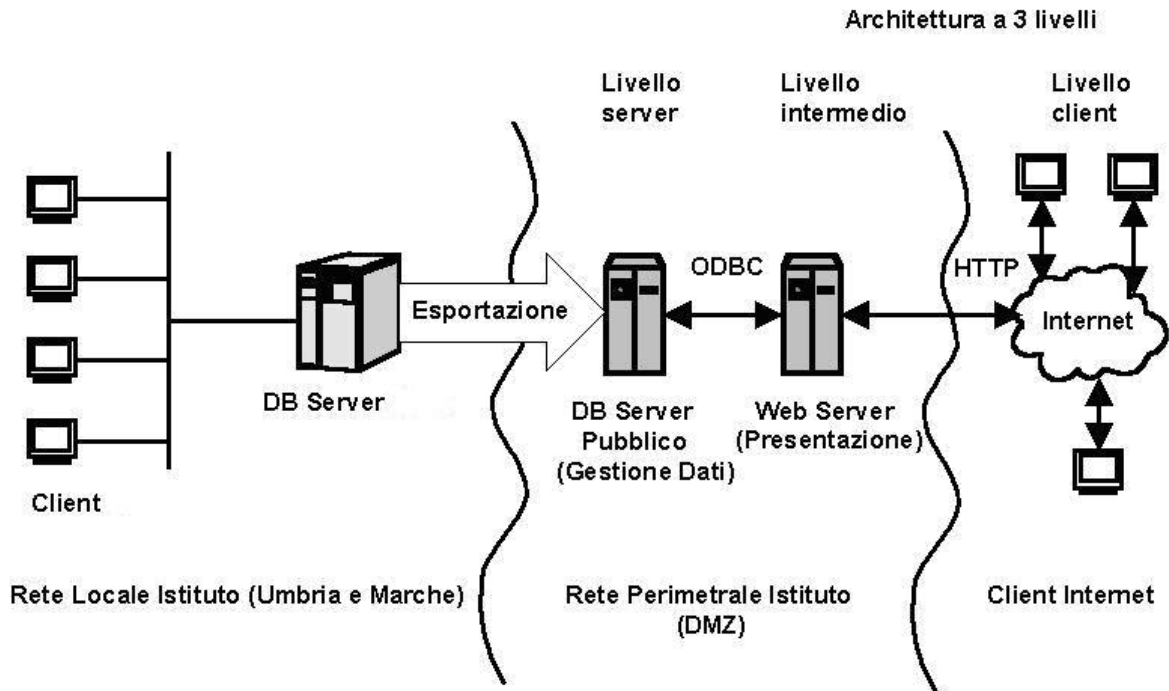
Architettura a 3 livelli

Livello server

Livello intermedio

Livello client

ODBC

HTTP

Esportazione

Internet

DB Server

DB Server Pubblico (Gestione Dati)

Web Server (Presentazione)

Client

Rete Locale Istituto (Umbria e Marche)

Rete Perimetrale Istituto (DMZ)

Client Internet